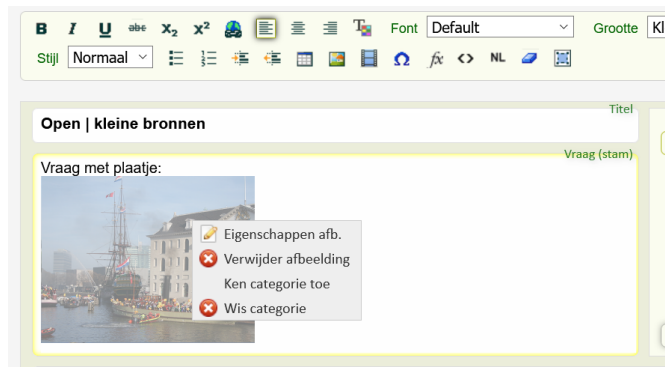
B I U abc $x_2$ $x^2$ Font Default Grootte Kl
Stijl Normaal fx <> NL

Titel
Open | kleine bronnen

Vraag (stam)
Vraag met plaatje:

Eigenschappen afb.
Verwijder afbeelding
Ken categorie toe
Wis categorie